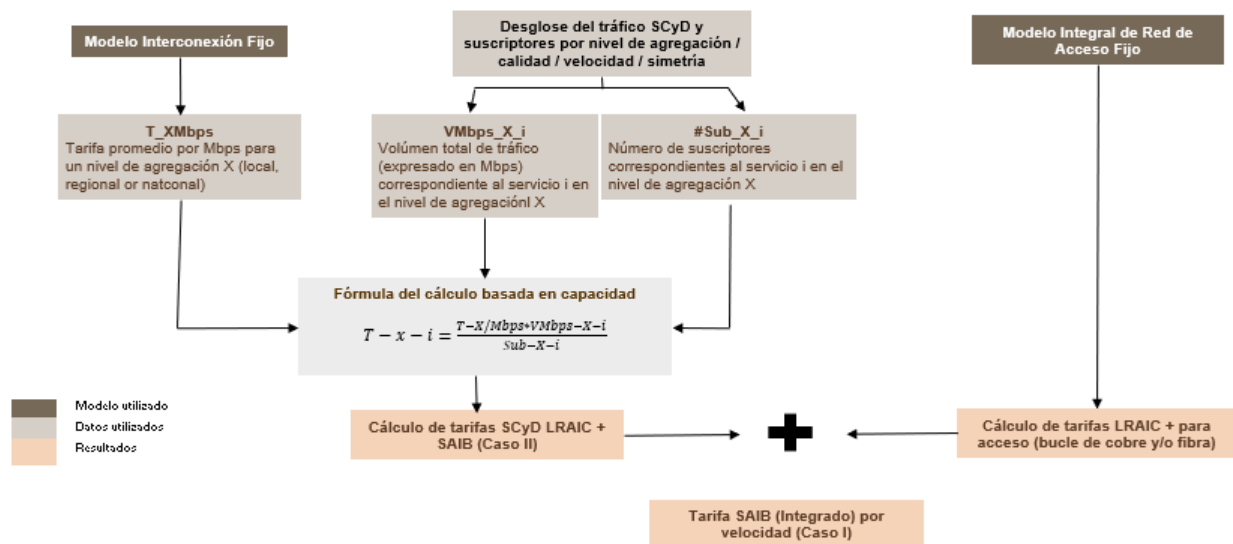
Modelo Interconexión Fijo

Desglose del tráfico SCyD y suscriptores por nivel de agregación / calidad / velocidad / simetría

Modelo Integral de Red de Acceso Fijo

T_XMbps
Tarifa promedio por Mbps para un nivel de agregación X (local, regional or natconal)

VMbps_X_i
Volúmen total de tráfico (expresado en Mbps) correspondiente al servicio i en el nivel de agregaciónl X

#Sub_X_i
Número de suscriptores correspondientes al servicio i en el nivel de agregación X

Fórmula del cálculo basada en capacidad

$T-x-i=\frac{T-X/Mbps*VMbps-X-i}{Sub-X-i}$

Modelo utilizado
Datos utilizados
Resultados

Cálculo de tarifas SCyD LRAIC + SAIB (Caso II)

Cálculo de tarifas LRAIC + para acceso (bucle de cobre y/o fibra)

Tarifa SAIB (Integrado) por velocidad (Caso I)